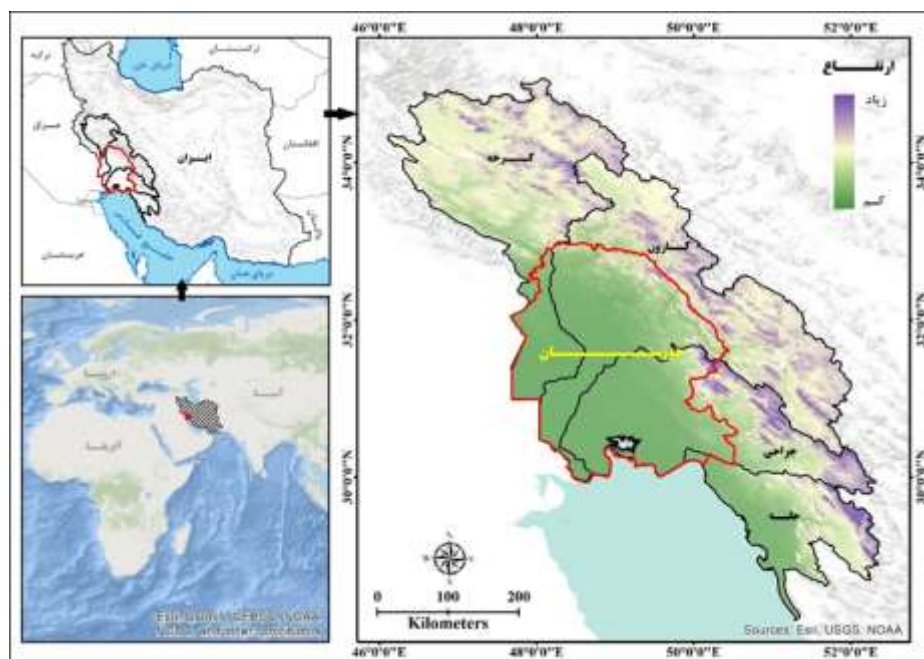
46°0'0"E
48°0'0"E
50°0'0"E
52°0'0"E

ارتفاع
زیاد
کم

ترکمنستان
ترکیه
دریای خزر
عراق
ایران
افغانستان
عربستان
دریای عمان

اروپا
آسیا
آفریقا

کرخه
کارون
خوزستان
جراحی
زهره

34°0'0"N
32°0'0"N
30°0'0"N

0 100 200
Kilometers

Sources: Esri, USGS, NOAA
Esri, Garmin, GEBCO, NOAA
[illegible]

46°0'0"E
48°0'0"E
50°0'0"E
52°0'0"E